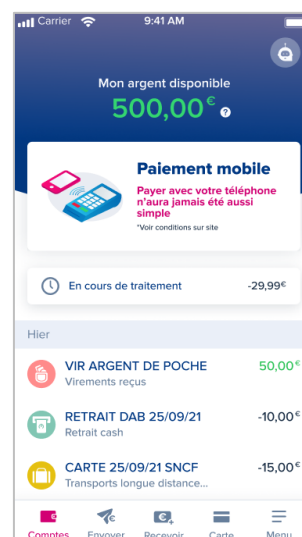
Carrier 9:41 AM

Mon argent disponible
500,00€

Paiement mobile
Payer avec votre téléphone n'aura jamais été aussi simple
*Voir conditions sur site

En cours de traitement -29,99€

Hier

VIR ARGENT DE POCHE 50,00€
Virements reçus

RETRAIT DAB 25/09/21 -10,00€
Retrait cash

CARTE 25/09/21 SNCF -15,00€
Transports longue distance...

Comptes Envoyer Recevoir Carte Menu